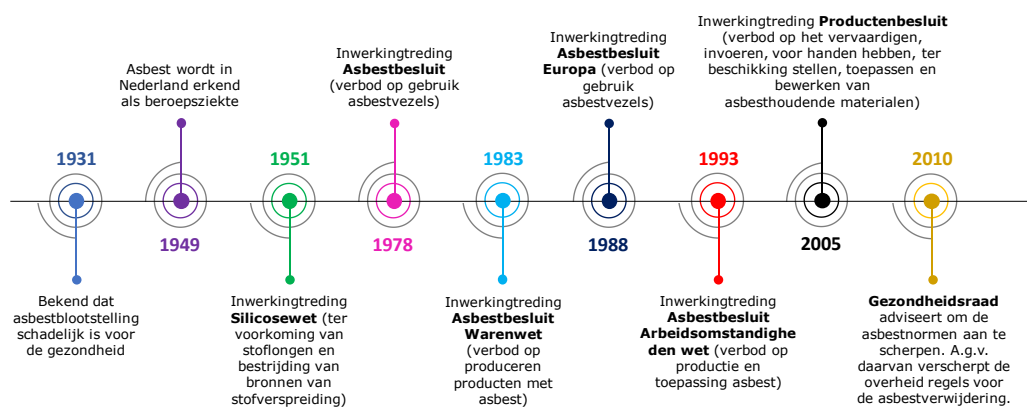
1931

Bekend dat asbestblootstelling schadelijk is voor de gezondheid

Asbest wordt in Nederland erkend als beroepsziekte

1949

1951

Inwerkingtreding **Silicosewet** (ter voorkoming van stoflongen en bestrijding van bronnen van stofverspreiding)

Inwerkingtreding **Asbestbesluit** (verbod op gebruik asbestvezels)

1978

1983

Inwerkingtreding **Asbestbesluit Warenwet** (verbod op produceren producten met asbest)

Inwerkingtreding **Asbestbesluit Europa** (verbod op gebruik asbestvezels)

1988

1993

Inwerkingtreding **Asbestbesluit Arbeidsomstandighe den wet** (verbod op productie en toepassing asbest)

Inwerkingtreding **Productenbesluit** (verbod op het vervaardigen, invoeren, voor handen hebben, ter beschikking stellen, toepassen en bewerken van asbesthoudende materialen)

2005

2010

**Gezondheidsraad** adviseert om de asbestnormen aan te scherpen. A.g.v. daarvan verscherpt de overheid regels voor de asbestverwijdering.